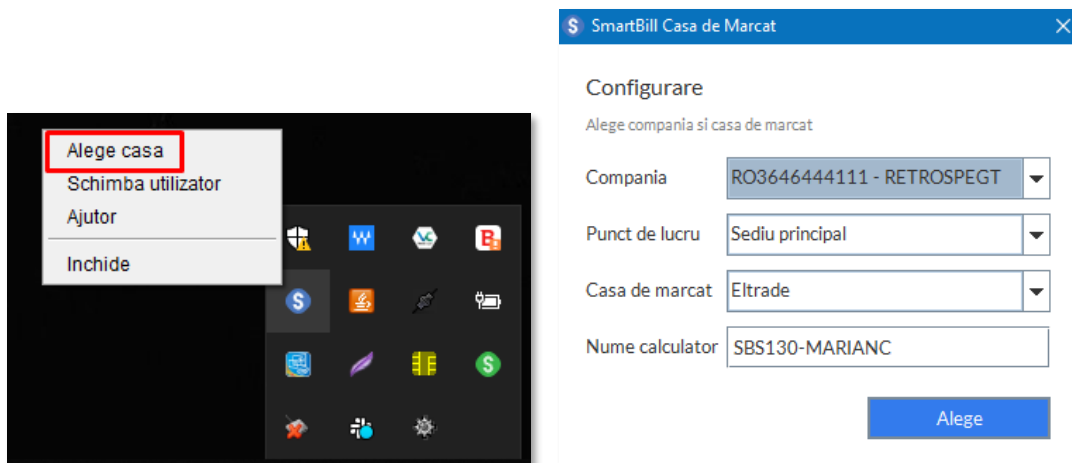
Alege casa
Schimba utilizator
Ajutor
Inchide

SmartBill Casa de Marcat

Configurare

Alege compania si casa de marcat

| | |
|---|---|
| Compania | RO3646444111 - RETROSPEGT |
| Punct de lucru | Sediu principal |
| Casa de marcat | Eltrade |
| Nume calculator | SBS130-MARIANC |

Alege